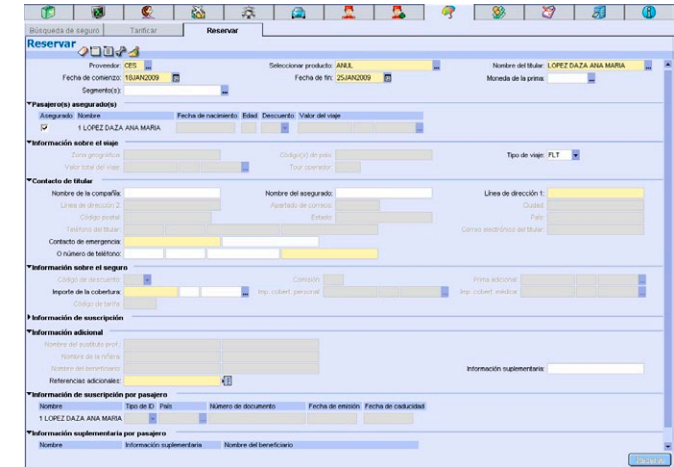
Búsqueda de seguro | Tarificar | Reservar

Reservar

Proveedor: CES
Seleccionar producto: ANUL
Nombre del titular: LOPEZ DAZA ANA MARIA
Fecha de comienzo: 18JAN2009
Fecha de fin: 25JAN2009
Moneda de la prima:
Segmentos(s):

▾Pasajero(s) asegurado(s)

| Asegurado | Nombre | Fecha de nacimiento | Edad | Descuento | Valor del viaje |
|---|---|---|---|---|---|
| ☑ | 1 LOPEZ DAZA ANA MARIA | | | | |

▾Información sobre el viaje
Zona geográfica
Código(s) de país
Tipo de viaje: FLT
Valor total del viaje
Tour operador

▾Contacto de titular
Nombre de la compañía:
Nombre del asegurado:
Línea de dirección 1:
Línea de dirección 2
Apartado de correos
Ciudad
Código postal
Estado
País
Teléfono del titular
Correo electrónico del titular
Contacto de emergencia:
O número de teléfono:

▾Información sobre el seguro
Código de descuento
Comisión
Prima adicional
Importe de la cobertura:
Imp. cobert. personal
Imp. cobert. medica
Código de tarifa

▸Información de suscripción

▾Información adicional
Nombre del sustituto prof.
Nombre de la niñera
Nombre del beneficiario
Información suplementaria:
Referencias adicionales:

▾Información de suscripción por pasajero

| Nombre | Tipo de ID | País | Número de documento | Fecha de emisión | Fecha de caducidad |
|---|---|---|---|---|---|
| 1 LOPEZ DAZA ANA MARIA | | | | | |

▾Información suplementaria por pasajero

| Nombre | Información suplementaria | Nombre del beneficiario |
|---|---|---|

Reservar